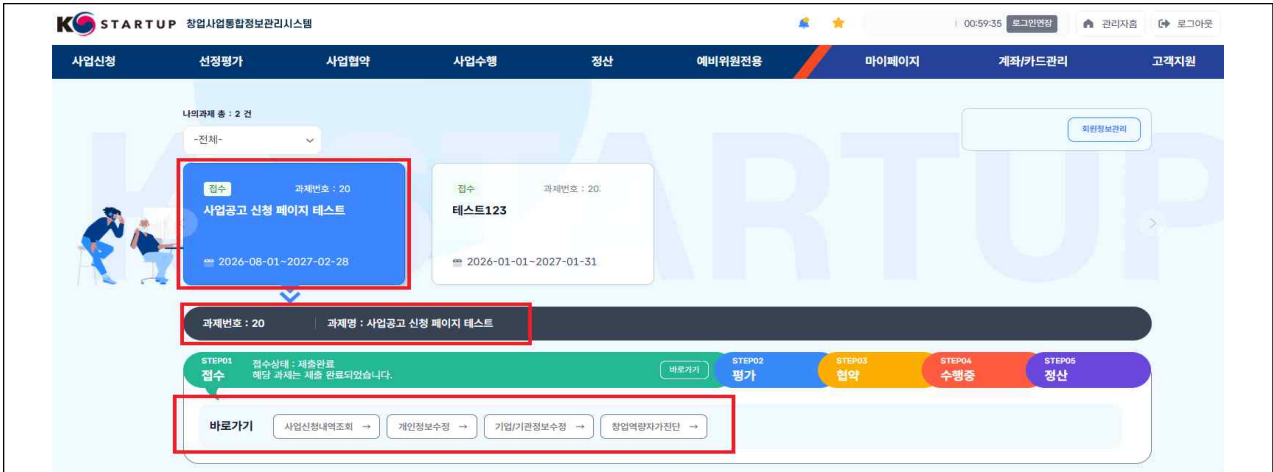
K STARTUP 창업사업통합정보관리시스템

00:59:35 로그인연장 관리자홈 로그아웃

사업신청 선정평가 사업협약 사업수행 정산 예비위원전용 마이페이지 계좌/카드관리 고객지원

나의과제 총 : 2 건

-전체-

회원정보관리

접수 과제번호 : 20
사업공고 신청 페이지 테스트
2026-08-01~2027-02-28

접수 과제번호 : 20
테스트123
2026-01-01~2027-01-31

과제번호 : 20 과제명 : 사업공고 신청 페이지 테스트

STEP01 접수 접수상태 : 제출완료 해당 과제는 제출 완료되었습니다. 바로가기

STEP02 평가

STEP03 협약

STEP04 수행중

STEP05 정산

바로가기 사업신청내역조회 → 개인정보수정 → 기업/기관정보수정 → 창업역량자가진단 →